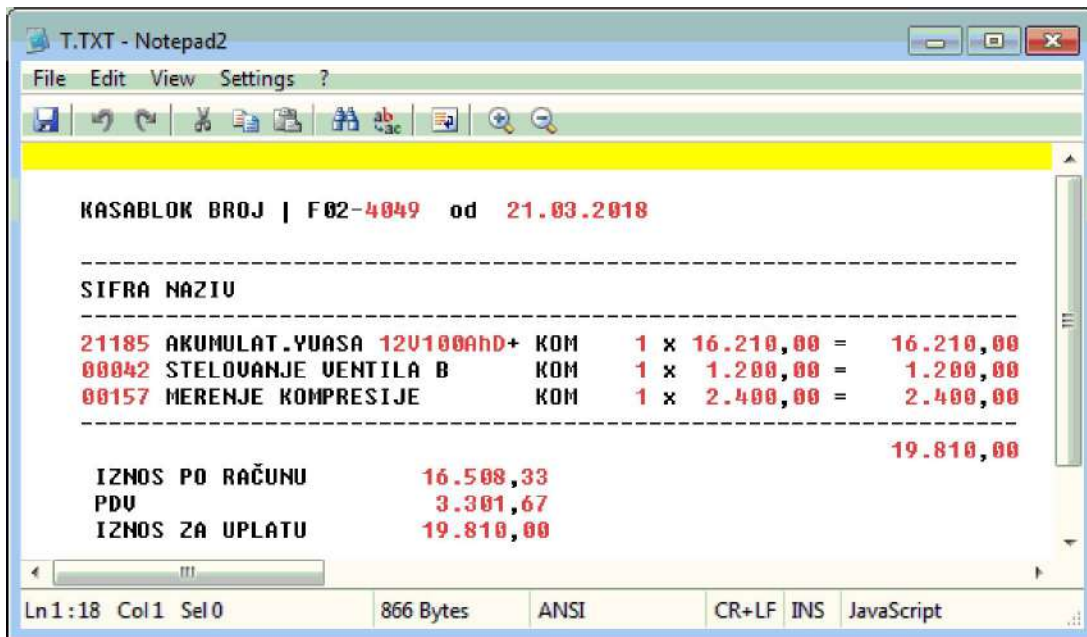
T.TXT - Notepad2

File Edit View Settings ?

KASABLOK BROJ | F02-4049 od 21.03.2018

-----------------------------------------------------------------
SIFRA NAZIV
-----------------------------------------------------------------
21185 AKUMULAT.YUASA 12V100AhD+ KOM 1 x 16.210,00 = 16.210,00
00042 STELOVANJE VENTILA B KOM 1 x 1.200,00 = 1.200,00
00157 MERENJE KOMPRESIJE KOM 1 x 2.400,00 = 2.400,00
-----------------------------------------------------------------
19.810,00

| | |
|---|---|
| IZNOS PO RAČUNU | 16.508,33 |
| PDV | 3.301,67 |
| IZNOS ZA UPLATU | 19.810,00 |

Ln 1 : 18 Col 1 Sel 0 | 866 Bytes | ANSI | CR+LF | INS | JavaScript